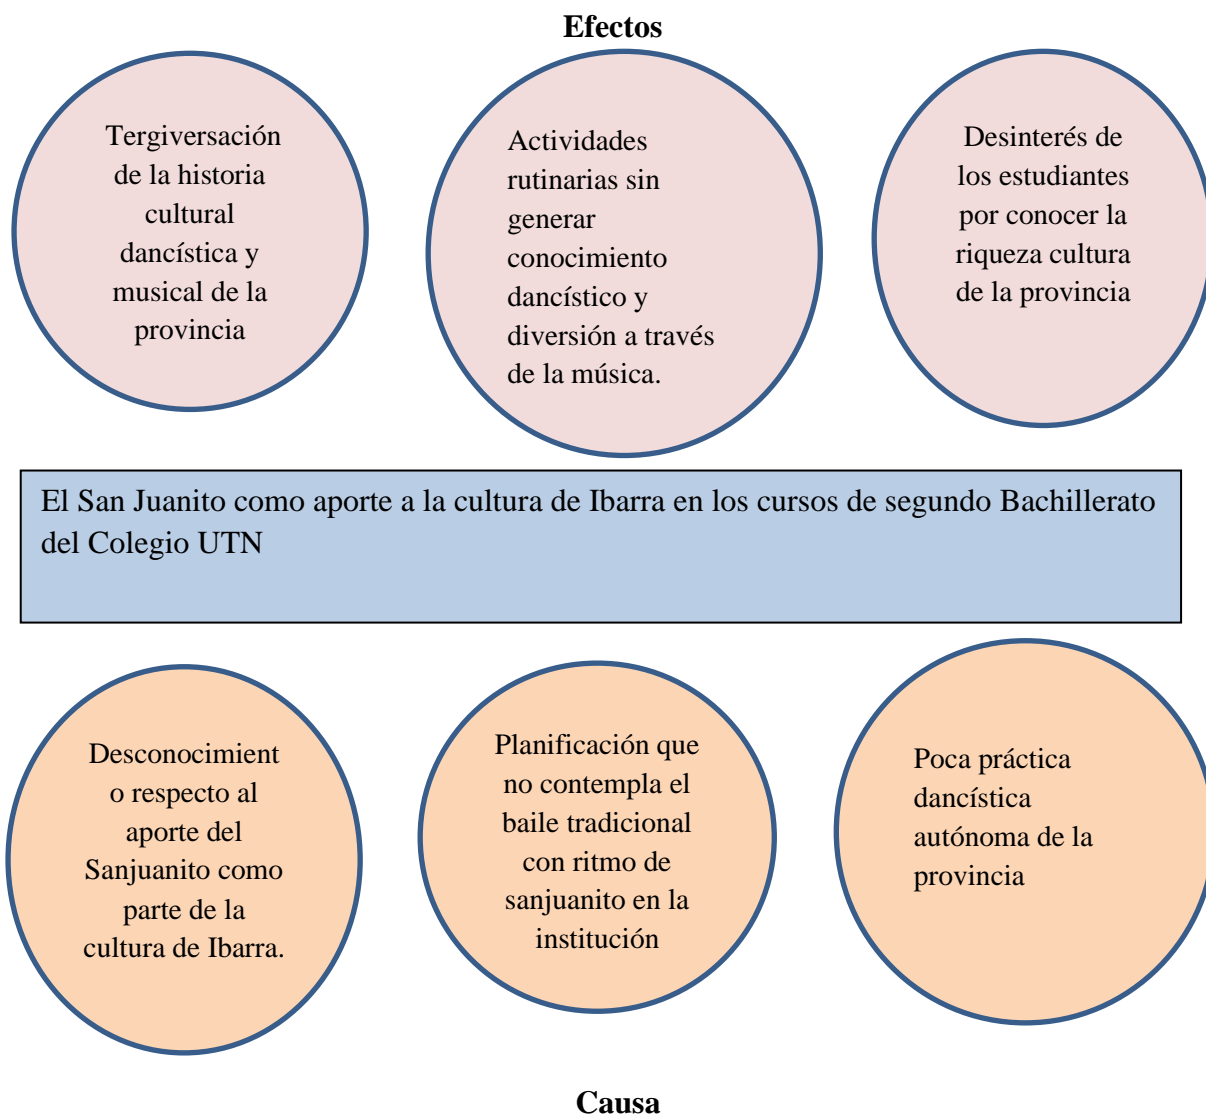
Efectos

Tergiversación de la historia cultural dancística y musical de la provincia

Actividades rutinarias sin generar conocimiento dancístico y diversión a través de la música.

Desinterés de los estudiantes por conocer la riqueza cultura de la provincia

El San Juanito como aporte a la cultura de Ibarra en los cursos de segundo Bachillerato del Colegio UTN

Desconocimient o respecto al aporte del Sanjuanito como parte de la cultura de Ibarra.

Planificación que no contempla el baile tradicional con ritmo de sanjuanito en la institución

Poca práctica dancística autónoma de la provincia

Causa